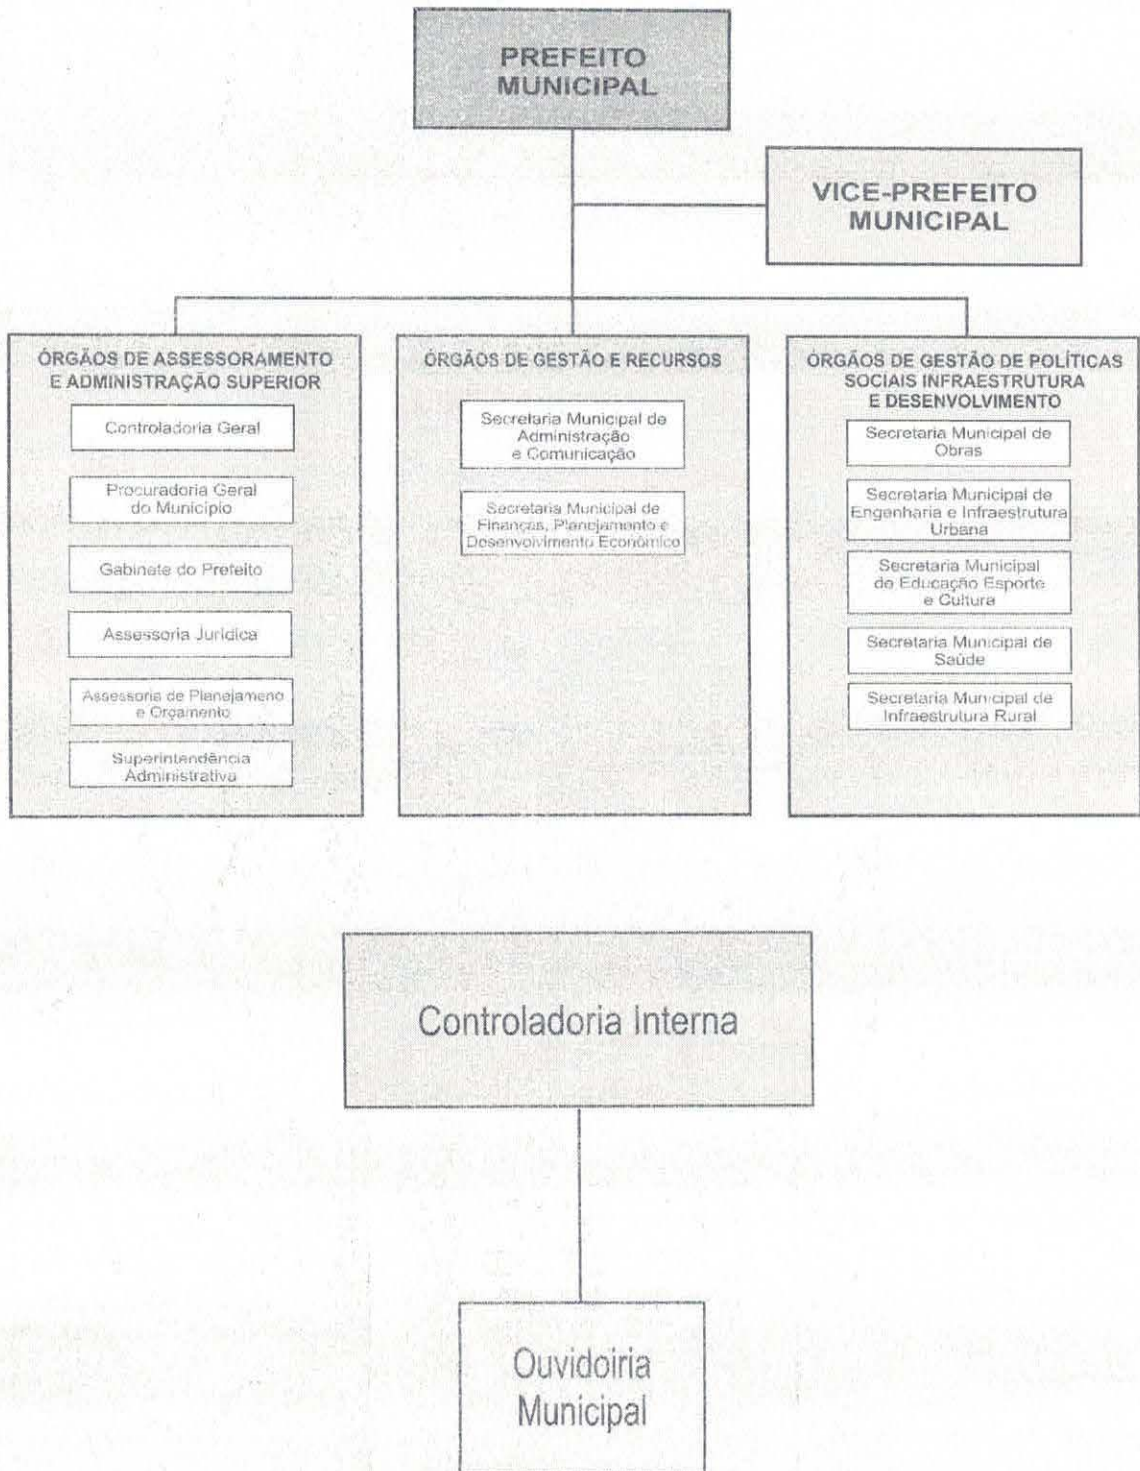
PREFEITO MUNICIPAL

VICE-PREFEITO MUNICIPAL

ÓRGÃOS DE ASSESSORAMENTO E ADMINISTRAÇÃO SUPERIOR

Controladoria Geral

Procuradoria Geral do Município

Gabinete do Prefeito

Assessoria Jurídica

Assessoria de Planejameno e Orçamento

Superintendência Administrativa

ÓRGÃOS DE GESTÃO E RECURSOS

Secretaria Municipal de Administração e Comunicação

Secretaria Municipal de Finanças, Planejamento e Desenvolvimento Econômico

ÓRGÃOS DE GESTÃO DE POLÍTICAS SOCIAIS INFRAESTRUTURA E DESENVOLVIMENTO

Secretaria Municipal de Obras

Secretaria Municipal de Engenharia e Infraestrutura Urbana

Secretaria Municipal de Educação Esporte e Cultura

Secretaria Municipal de Saúde

Secretaria Municipal de Infraestrutura Rural

Controladoria Interna

Ouvidoiria Municipal